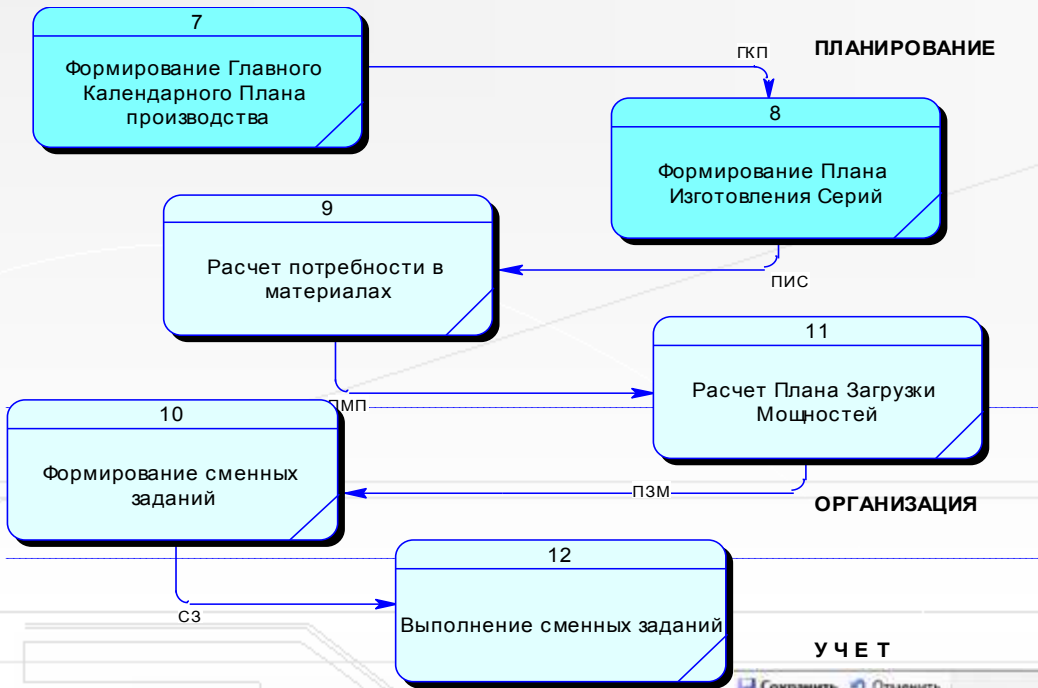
7

Формирование Главного Календарного Плана производства

гкп

ПЛАНИРОВАНИЕ

8

Формирование Плана Изготовления Серий

9

Расчет потребности в материалах

пис

11

Расчет Плана Загрузки Мощностей

пмп

10

Формирование сменных заданий

пзм

ОРГАНИЗАЦИЯ

12

Выполнение сменных заданий

сз

У Ч Е Т

Сохранить Отменить